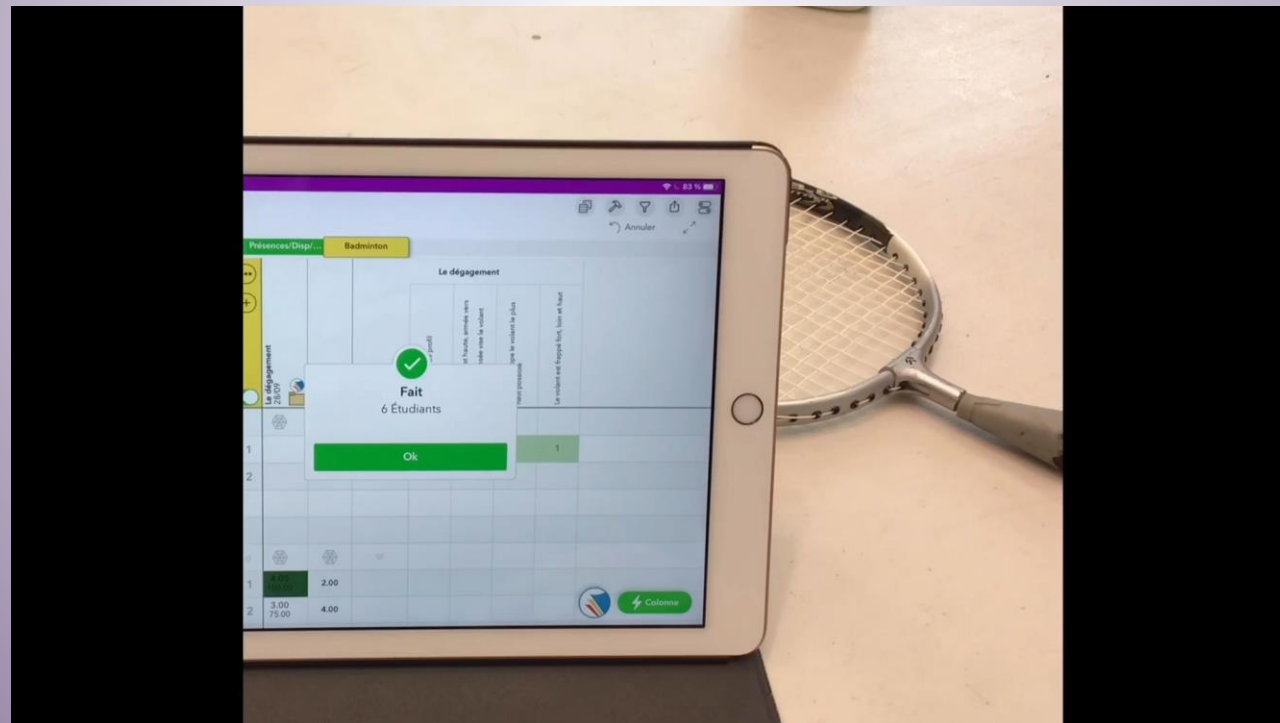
83 %

Annuler

Présences/Disp/...

Badminton

Le dégagement

Le dégagement
23/07

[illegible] profil

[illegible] et haute, armée vers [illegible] coude vise le volant

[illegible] ppe le volant le plus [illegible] haut possible

Le volant est frappé fort, loin et haut

Fait
6 Étudiants

Ok

1

1

2

1
4.00
100.00

2.00

2
3.00
75.00

4.00

Colonne